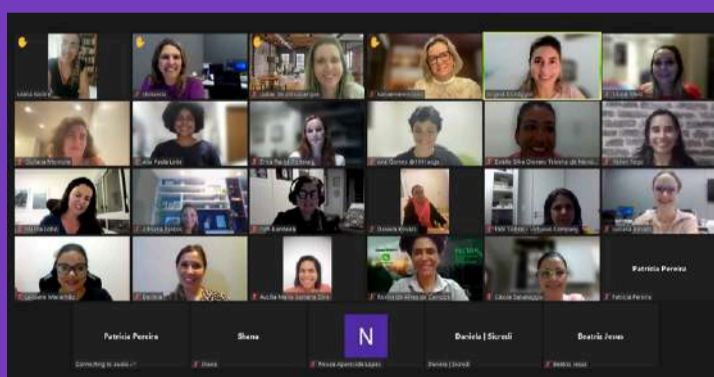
Patricia Pereira

Patricia Pereira

Shena

N

Daniela | Sicredi

Beatriz Jesus

Connecting to audio

Shena

Daniela | Sicredi

Beatriz Jesus

Auxilia Maria Santana Dini

Patricia Pereira

Juliana Menezes

Luciana

Ana Paula